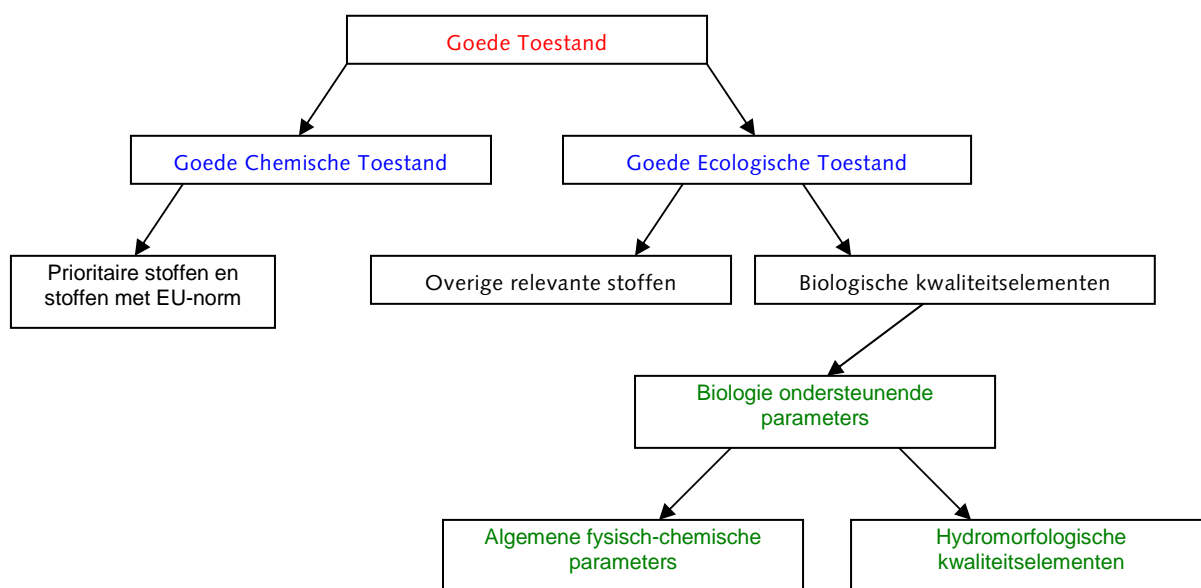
Goede Toestand

Goede Chemische Toestand

Goede Ecologische Toestand

Prioritaire stoffen en stoffen met EU-norm

Overige relevante stoffen

Biologische kwaliteitselementen

Biologie ondersteunende parameters

Algemene fysisch-chemische parameters

Hydromorfologische kwaliteitselementen